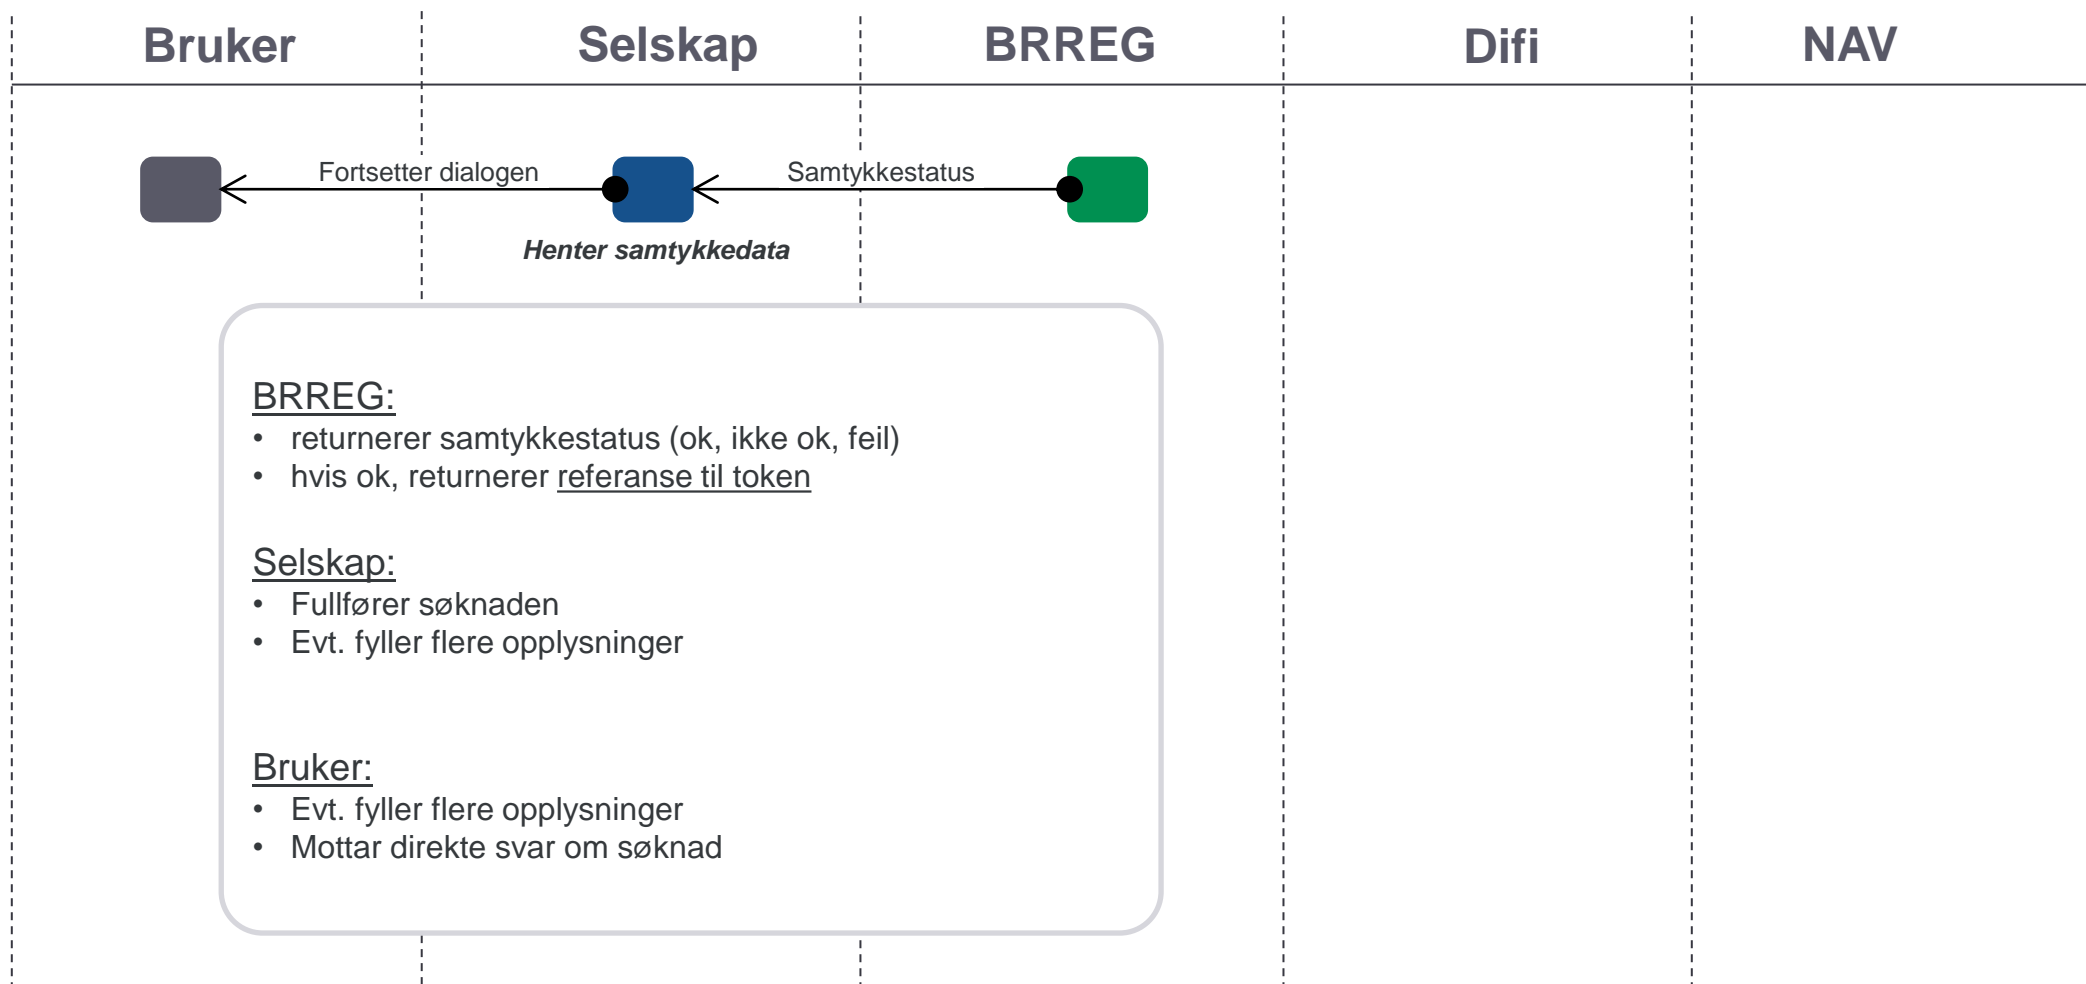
Bruker | Selskap | BRREG | Difi | NAV

Fortsetter dialogen

Samtykkestatus

Henter samtykkedata

BRREG:
• returnerer samtykkestatus (ok, ikke ok, feil)
• hvis ok, returnerer referanse til token

Selskap:
• Fullfører søknaden
• Evt. fyller flere opplysninger

Bruker:
• Evt. fyller flere opplysninger
• Mottar direkte svar om søknad